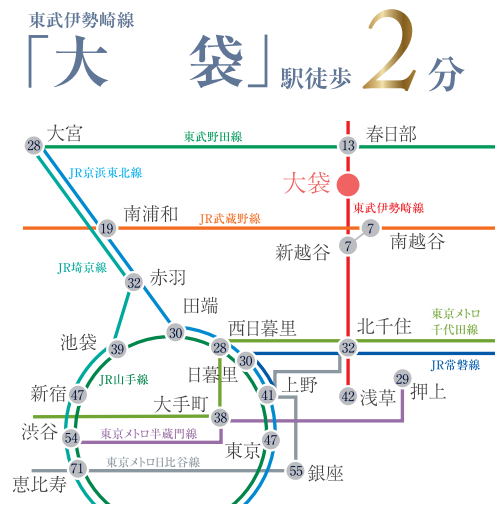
東武伊勢崎線

「大　袋」駅徒歩2分

大宮
28
東武野田線
13
春日部
JR京浜東北線
大袋
東武伊勢崎線
南浦和
19
JR武蔵野線
7
南越谷
新越谷
7
JR埼京線
32
赤羽
田端
30
西日暮里
28
北千住
32
東京メトロ千代田線
池袋
39
30
JR常磐線
JR山手線
日暮里
上野
41
29
新宿
47
42
浅草
押上
大手町
38
渋谷
54
東京メトロ半蔵門線
東京
47
71
東京メトロ日比谷線
55
銀座
恵比寿